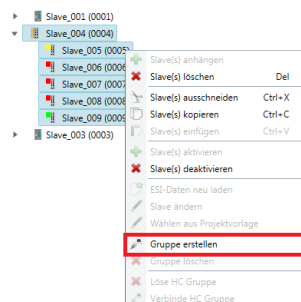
Slave_001 (0001)
Slave_004 (0004)
Slave_005 (0005)
Slave_006 (0006)
Slave_007 (0007)
Slave_008 (0008)
Slave_009 (0009)
Slave_003 (0003)

Slave(s) anhängen
Slave(s) löschen Del
Slave(s) ausschneiden Ctrl+X
Slave(s) kopieren Ctrl+C
Slave(s) einfügen Ctrl+V
Slave(s) aktivieren
Slave(s) deaktivieren
ESI-Daten neu laden
Slave ändern
Wählen aus Projektvorlage
Gruppe erstellen
Gruppe löschen
Löse HC Gruppe
Verbinde HC Gruppe